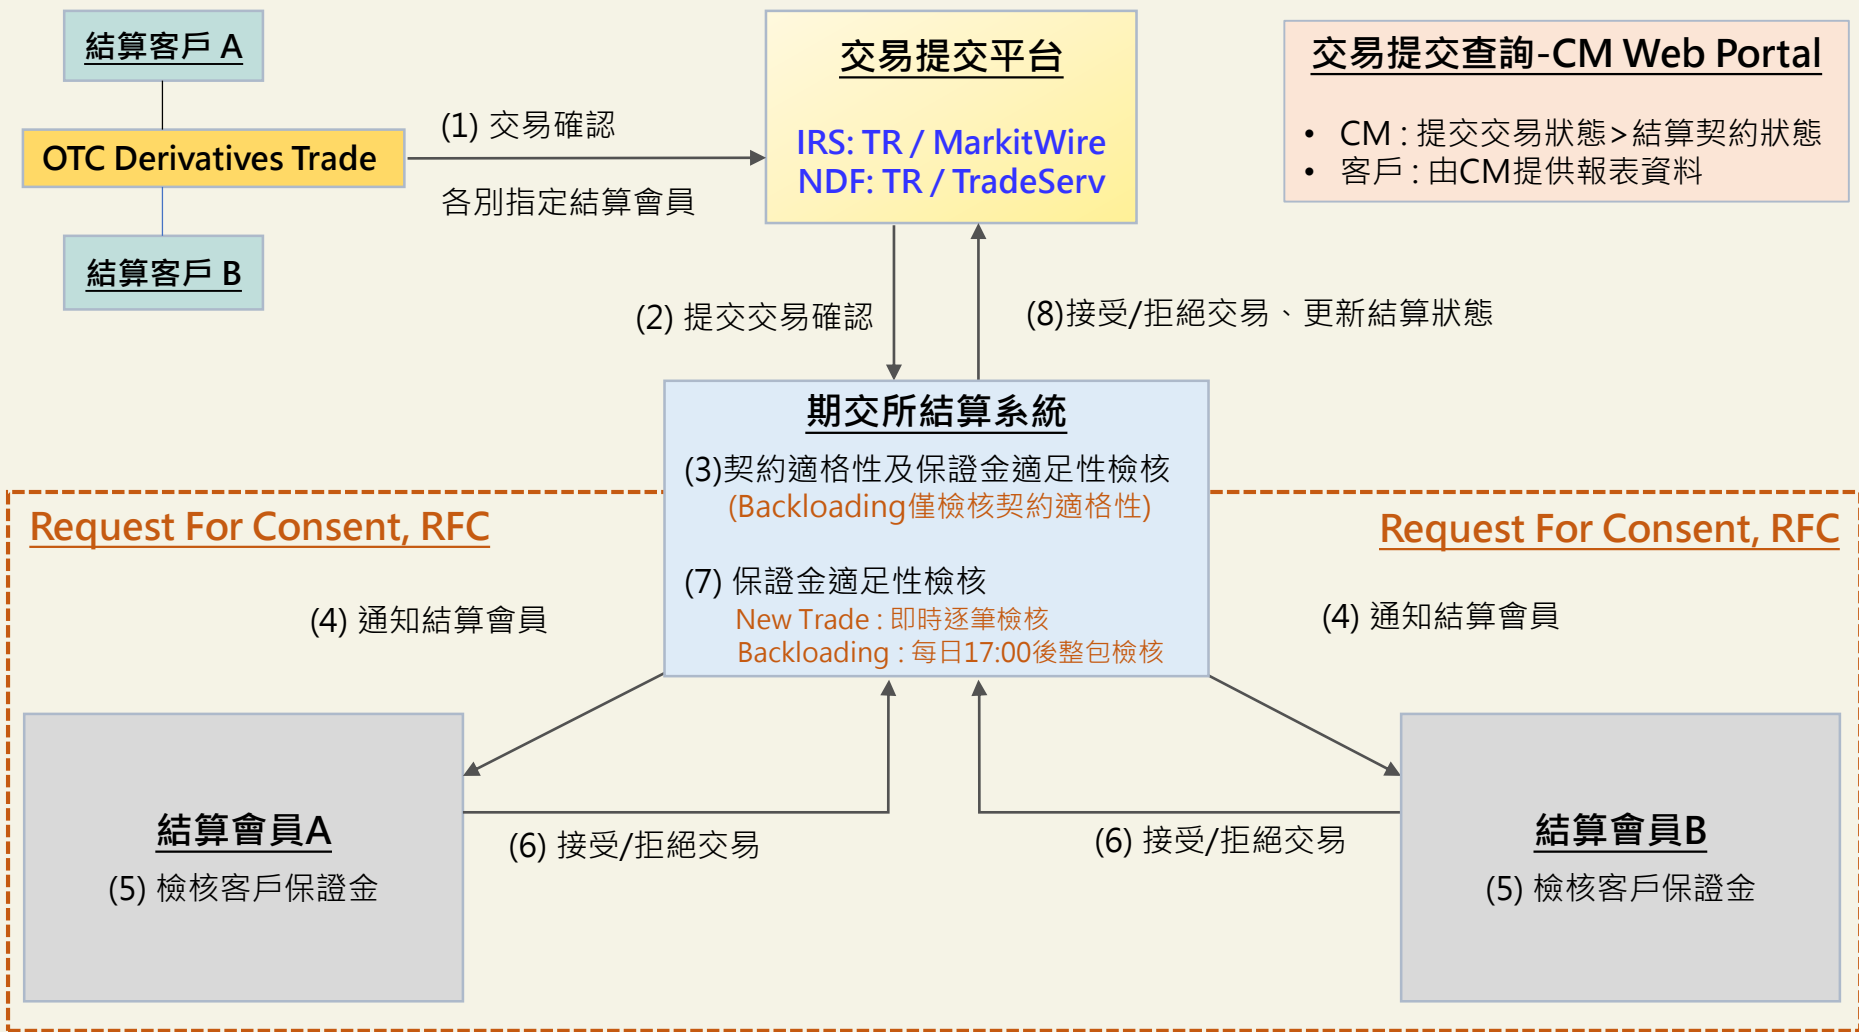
結算客戶 A

OTC Derivatives Trade

結算客戶 B

(1) 交易確認

各別指定結算會員

交易提交平台

IRS: TR / MarkitWire
NDF: TR / TradeServ

交易提交查詢-CM Web Portal

• CM : 提交交易狀態 > 結算契約狀態
• 客戶 : 由CM提供報表資料

(2) 提交交易確認

(8)接受/拒絕交易、更新結算狀態

期交所結算系統

(3)契約適格性及保證金適足性檢核
(Backloading僅檢核契約適格性)

(7) 保證金適足性檢核
New Trade : 即時逐筆檢核
Backloading : 每日17:00後整包檢核

Request For Consent, RFC

Request For Consent, RFC

(4) 通知結算會員

(4) 通知結算會員

結算會員A

(5) 檢核客戶保證金

(6) 接受/拒絕交易

(6) 接受/拒絕交易

結算會員B

(5) 檢核客戶保證金